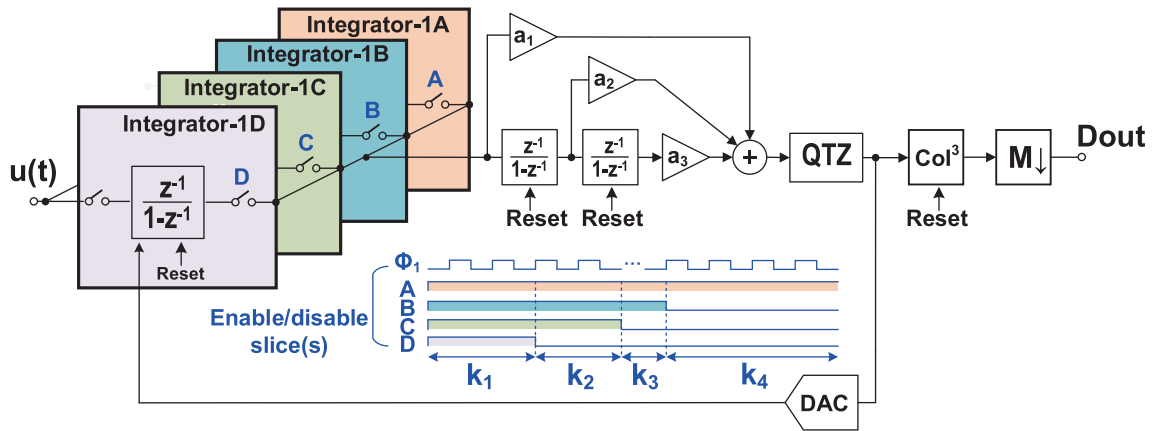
Integrator-1A
Integrator-1B
Integrator-1C
Integrator-1D
A
B
C
D
u(t)
$\frac{z^{-1}}{1-z^{-1}}$
Reset
$a_1$
$a_2$
$\frac{z^{-1}}{1-z^{-1}}$
$\frac{z^{-1}}{1-z^{-1}}$
$a_3$
+
QTZ
$Col^3$
M↓
Dout
Reset
Reset
Reset
$\Phi_1$
...
A
B
C
D
Enable/disable slice(s)
$k_1$
$k_2$
$k_3$
$k_4$
DAC